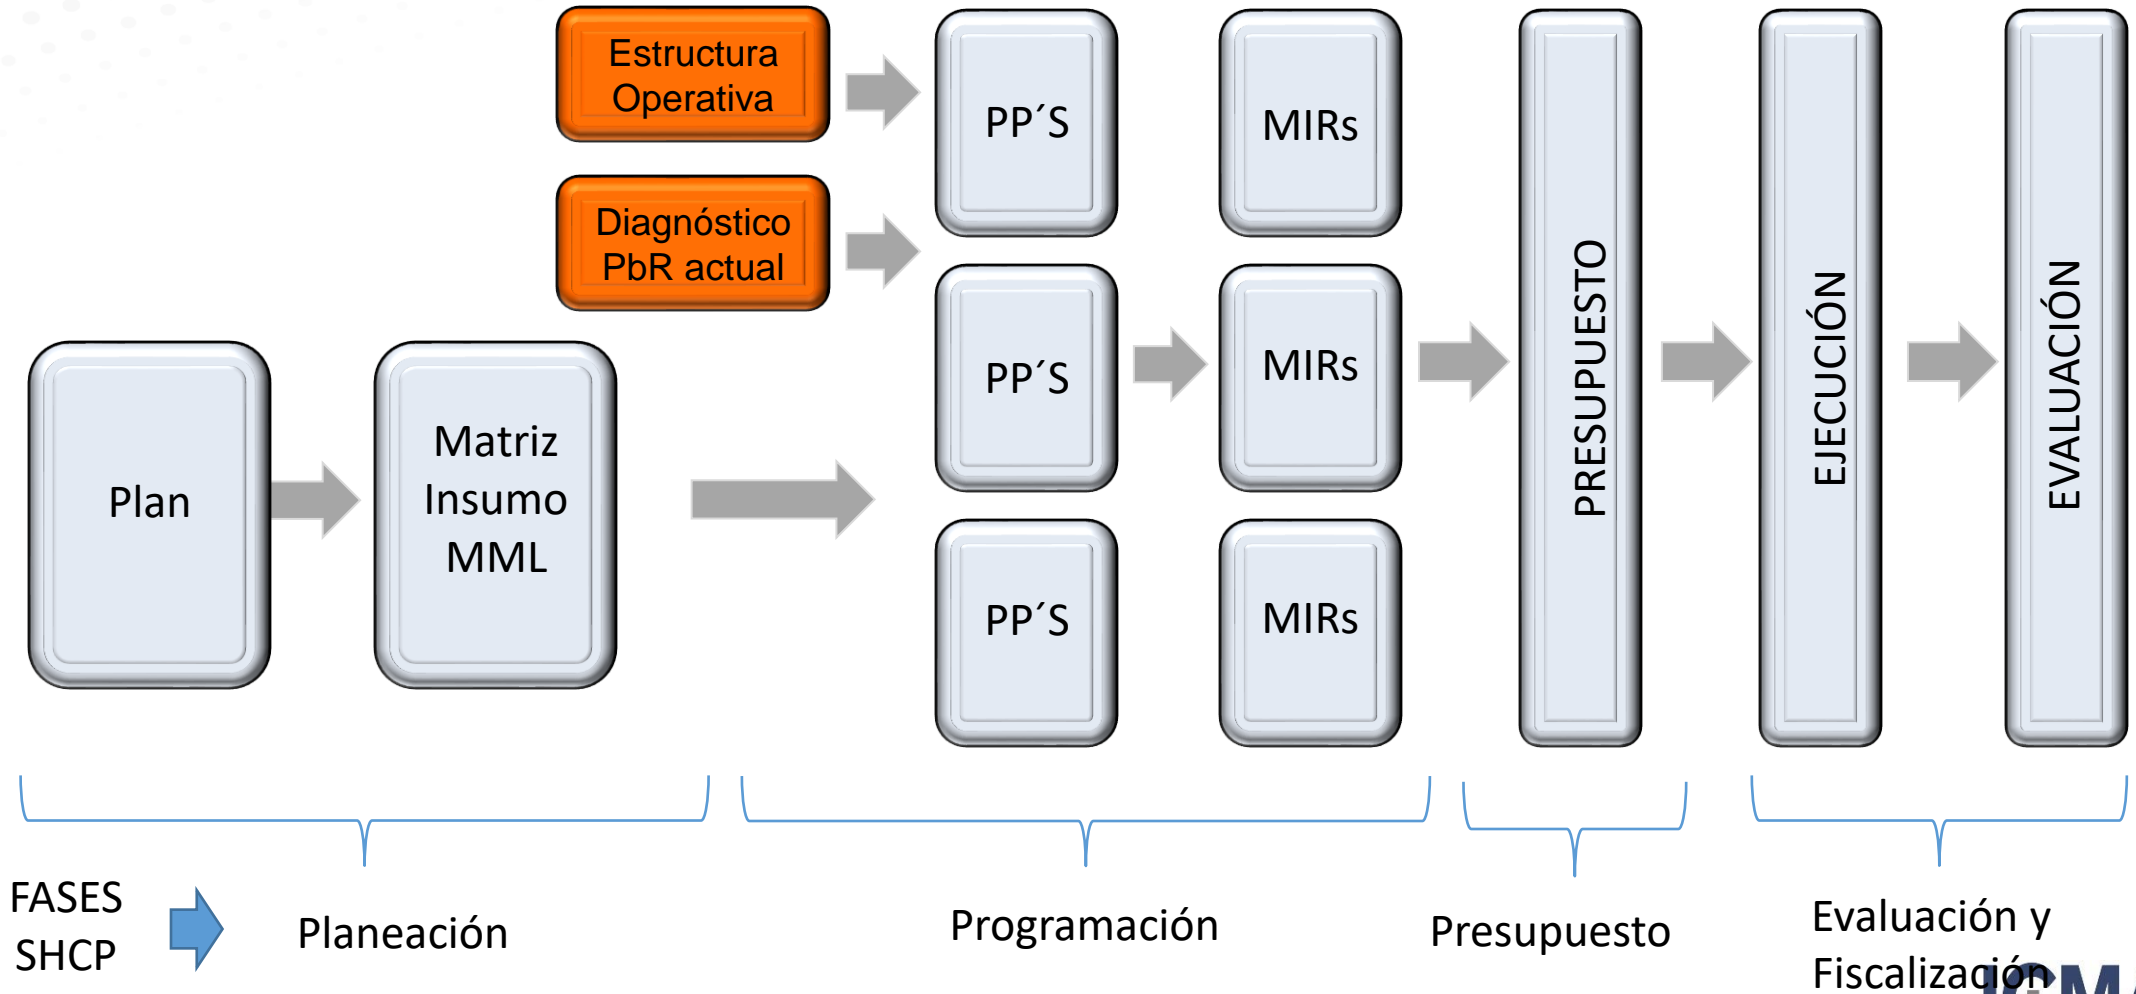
Estructura Operativa

Diagnóstico PbR actual

PP´S

MIRs

PP´S

MIRs

PP´S

MIRs

Plan

Matriz Insumo MML

PRESUPUESTO

EJECUCIÓN

EVALUACIÓN

FASES SHCP

Planeación

Programación

Presupuesto

Evaluación y Fiscalización